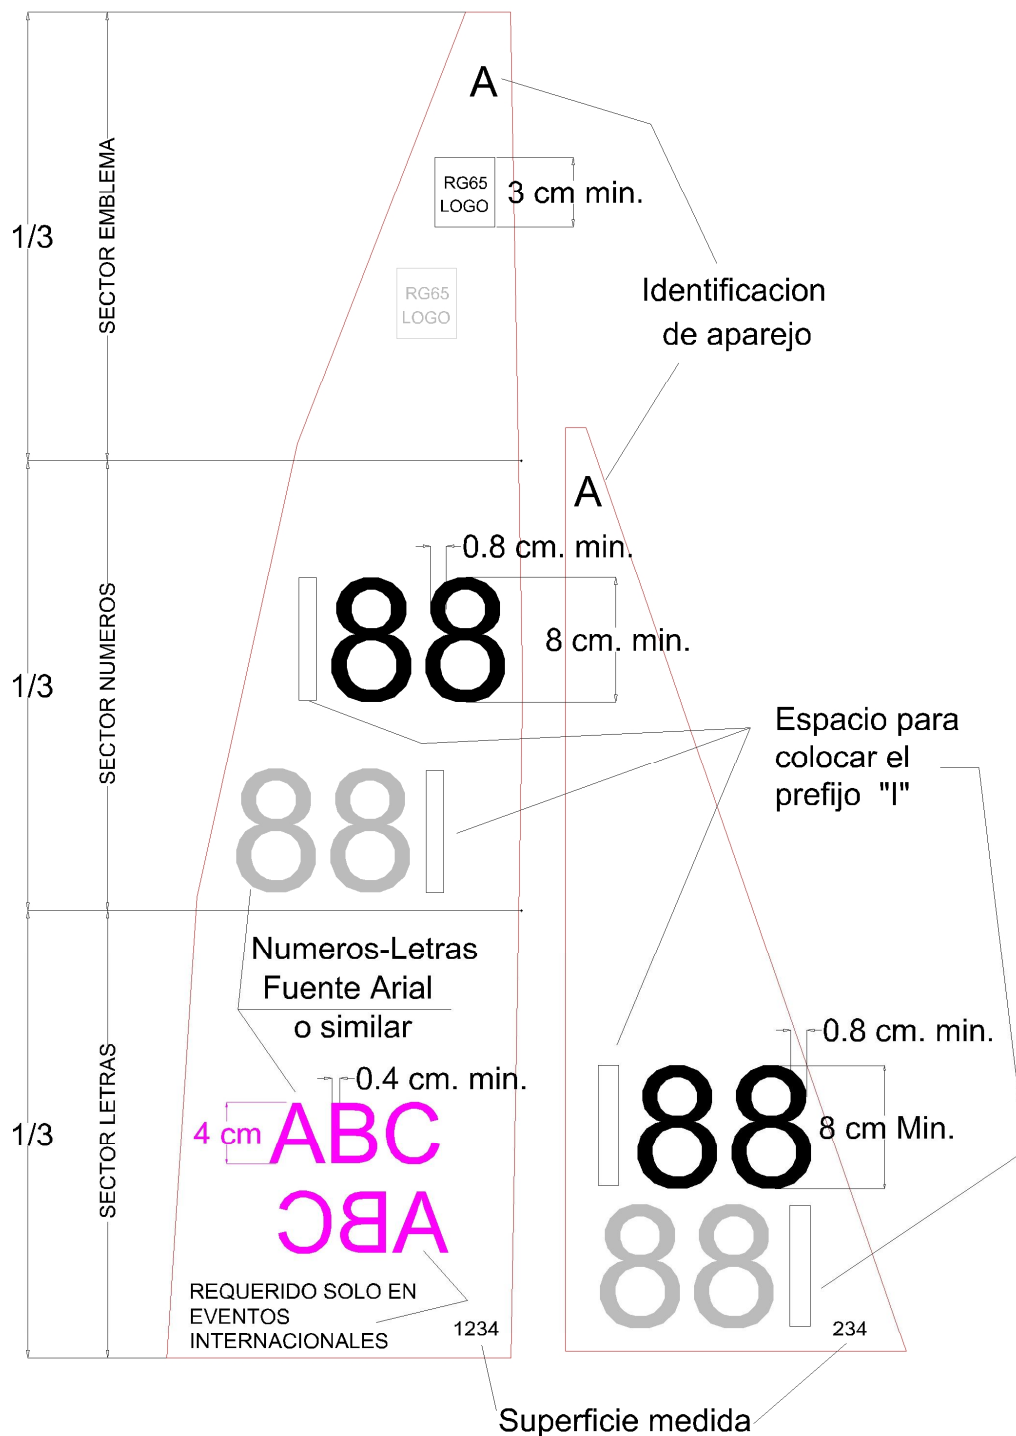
A

RG65
LOGO

3 cm min.

1/3

SECTOR EMBLEMA

RG65
LOGO

Identificacion
de aparejo

A

0.8 cm. min.

88

8 cm. min.

1/3

SECTOR NUMEROS

Espacio para
colocar el
prefijo "I"

88

Numeros-Letras
Fuente Arial
o similar

0.4 cm. min.

1/3

SECTOR LETRAS

4 cm

ABC

ABC

REQUERIDO SOLO EN
EVENTOS
INTERNACIONALES

1234

0.8 cm. min.

88

8 cm Min.

88

234

Superficie medida